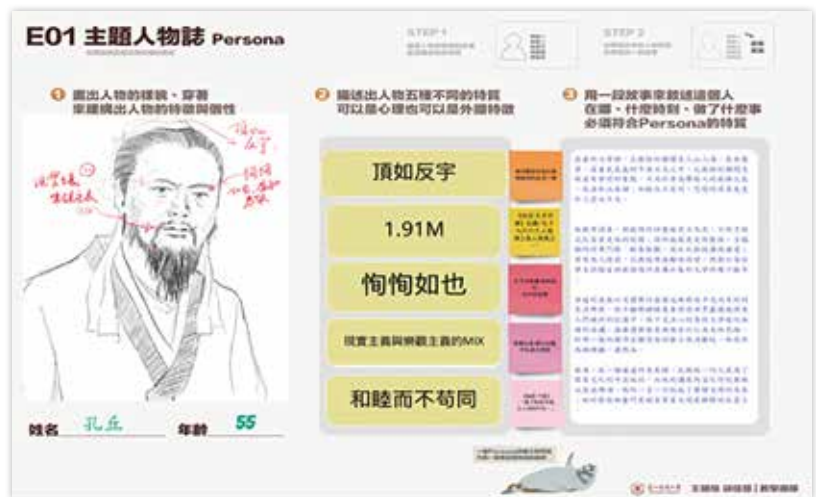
E01 主題人物誌 Persona

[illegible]

STEP 1
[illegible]

STEP 2
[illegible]

1 畫出人物的樣貌、穿著 來鏈結出人物的特徵與個性

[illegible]

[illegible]

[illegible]

姓名 孔丘 年齡 55

2 描述出人物五種不同的特質 可以是心理也可以是外觀特徵

頂如反宇

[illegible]

1.91M

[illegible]

恂恂如也

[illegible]

現實主義與樂觀主義的MIX

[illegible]

和睦而不苟同

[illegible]

3 用一段故事來敘述這個人 在哪、什麼時刻、做了什麼事 必須符合Persona的特質

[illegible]

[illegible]

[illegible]

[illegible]